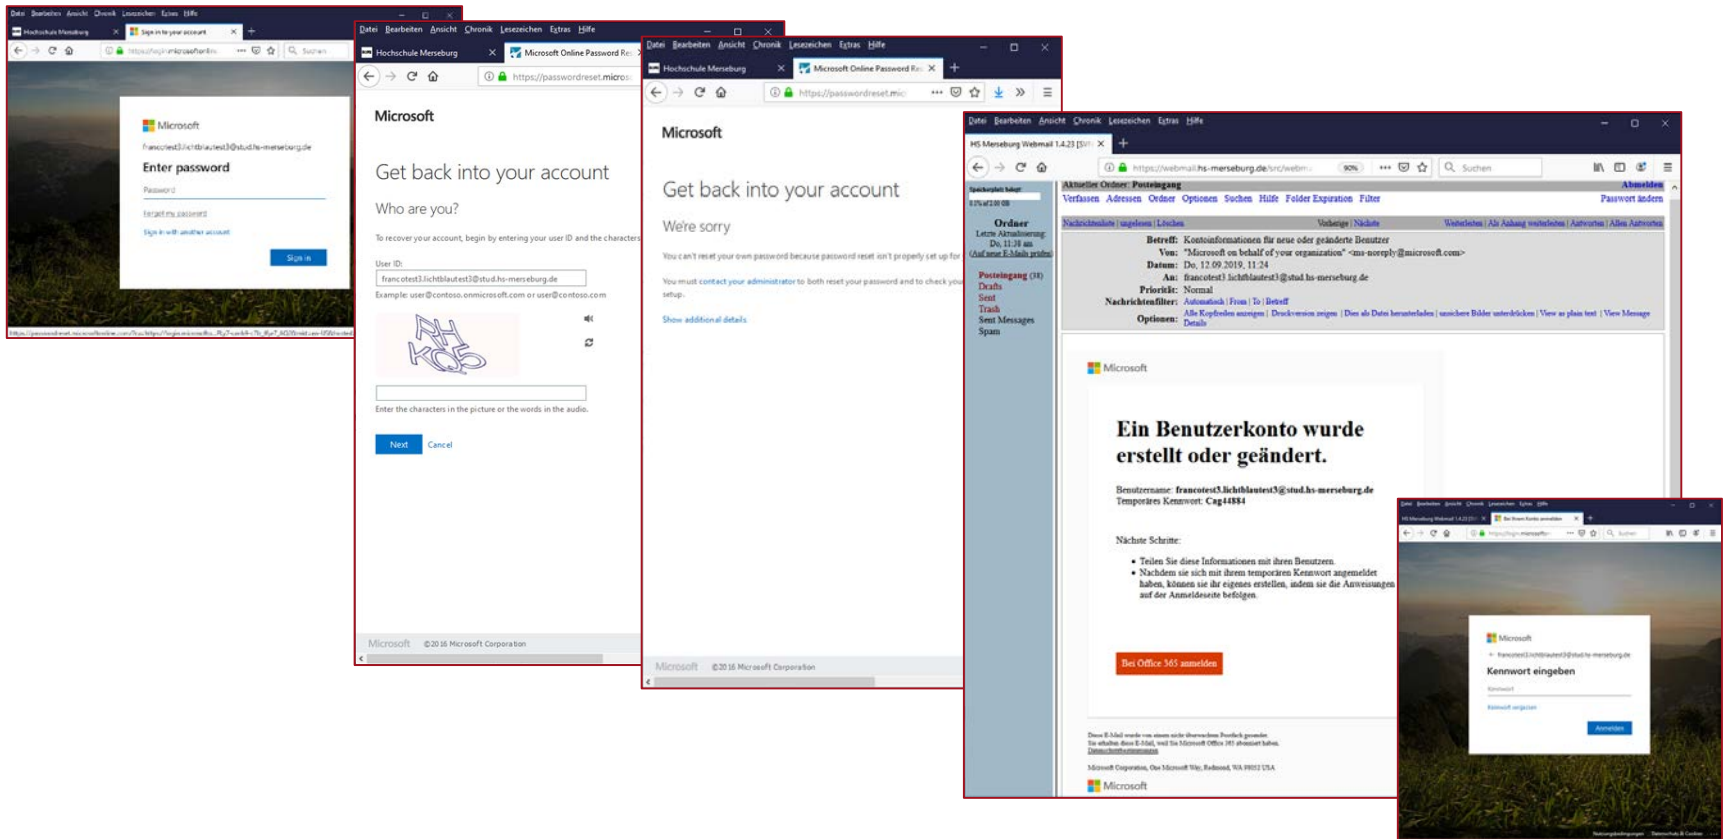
Datei Bearbeiten Ansicht Chronik Lesezeichen Extras Hilfe

Hochschule Merseburg | Sign in to your account

https://login.microsoftonline...

Microsoft

francotest3.lichtblautest3@stud.hs-merseburg.de

Enter password

Password

Forgot my password

Sign in with another account

Sign in

Datei Bearbeiten Ansicht Chronik Lesezeichen Extras Hilfe

Hochschule Merseburg | Microsoft Online Password Re

https://passwordreset.micros

Microsoft

Get back into your account

Who are you?

To recover your account, begin by entering your user ID and the characters

User ID:

francotest3.lichtblautest3@stud.hs-merseburg.de

Example: user@contoso.onmicrosoft.com or user@contoso.com

Enter the characters in the picture or the words in the audio.

Next Cancel

Microsoft ©2016 Microsoft Corporation

Datei Bearbeiten Ansicht Chronik Lesezeichen Extras Hilfe

Hochschule Merseburg | Microsoft Online Password Re

https://passwordreset.mic

Microsoft

Get back into your account

We're sorry

You can't reset your own password because password reset isn't properly set up for

You must contact your administrator to both reset your password and to check you setup.

Show additional details

Microsoft ©2016 Microsoft Corporation

Datei Bearbeiten Ansicht Chronik Lesezeichen Extras Hilfe

HS Merseburg Webmail 1.4.23 [SV

https://webmail.hs-merseburg.de/src/webm 90% Suchen

Aktueller Ordner: Posteingang Abmelden

Verfassen Adressen Ordner Optionen Suchen Hilfe Folder Expiration Filter Passwort ändern

Nachrichtenliste | ungelesen | Löschen Vorherige | Nächste Weiterleiten | Als Anhang weiterleiten | Antworten | Allen Antworten

Speicherplatz belegt

Ordner
Letzte Aktualisierung: Do, 11:38 am
(Auf neue E-Mails prüfen)

Posteingang (38)
Drafts
Sent
Trash
Sent Messages
Spam

Betreff: Kontoinformationen für neue oder geänderte Benutzer
Von: "Microsoft on behalf of your organization" <ms-noreply@microsoft.com>
Datum: Do, 12.09.2019, 11:24
An: francotest3.lichtblautest3@stud.hs-merseburg.de
Priorität: Normal
Nachrichtenfilter: Automatisch | From | To | Betreff
Optionen: Alle Kopfzeilen anzeigen | Druckversion zeigen | Dies als Datei herunterladen | unsichere Bilder unterdrücken | View as plain text | View Message Details

Microsoft

Ein Benutzerkonto wurde erstellt oder geändert.

Benutzername: francotest3.lichtblautest3@stud.hs-merseburg.de
Temporäres Kennwort: Cag44884

Nächste Schritte:

• Teilen Sie diese Informationen mit ihren Benutzern.
• Nachdem sie sich mit ihrem temporären Kennwort angemeldet haben, können sie ihr eigenes erstellen, indem sie die Anweisungen auf der Anmeldeseite befolgen.

Bei Office 365 anmelden

Microsoft Corporation, One Microsoft Way, Redmond, WA 98052 USA

Microsoft

Microsoft

francotest3.lichtblautest3@stud.hs-merseburg.de

Kennwort eingeben

Kennwort

Kennwort vergessen

Anmelden